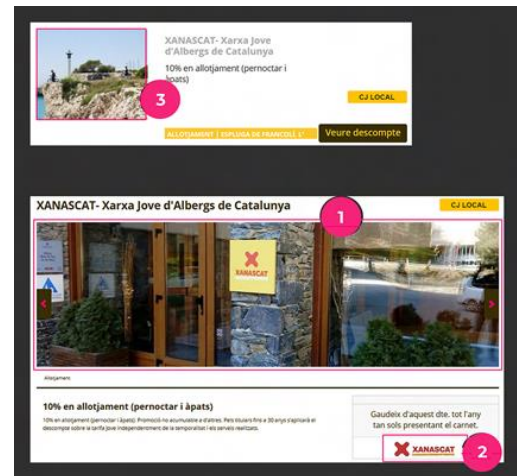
XANASCAT- Xarxa Jove d'Albergs de Catalunya

10% en allotjament (pernoctar i àpats)

3

CJ LOCAL

ALLOTJAMENT | ESPLUGA DE FRANCOLÍ 1ª

Veure descompte

XANASCAT- Xarxa Jove d'Albergs de Catalunya

1

CJ LOCAL

XANASCAT

Allotjament

10% en allotjament (pernoctar i àpats)

10% en allotjament (pernoctar i àpats). Promoció no acumulable a d'altres. Pels titulars fins a 30 anys s'aplicarà el descompte sobre la tarifa jove independentment de la temporalitat i els serveis realitzats.

Gaudeix d'aquest dte. tot l'any tan sols presentant el carnet.

XANASCAT

2